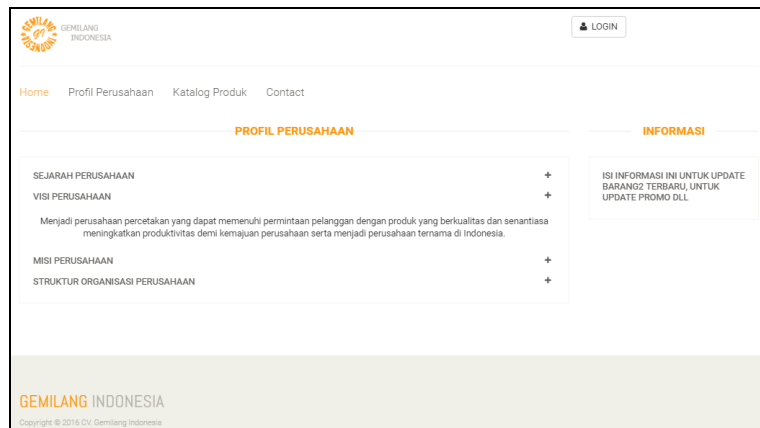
GEMILANG INDONESIA GEMILANG INDONESIA

LOGIN

Home Profil Perusahaan Katalog Produk Contact

PROFIL PERUSAHAAN

SEJARAH PERUSAHAAN +

VISI PERUSAHAAN +

Menjadi perusahaan percetakan yang dapat memenuhi permintaan pelanggan dengan produk yang berkualitas dan senantiasa meningkatkan produktivitas demi kemajuan perusahaan serta menjadi perusahaan ternama di Indonesia.

MISI PERUSAHAAN +

STRUKTUR ORGANISASI PERUSAHAAN +

INFORMASI

ISI INFORMASI INI UNTUK UPDATE BARANG2 TERBARU, UNTUK UPDATE PROMO DLL

GEMILANG INDONESIA

Copyright © 2016 CV. Gemilang Indonesia